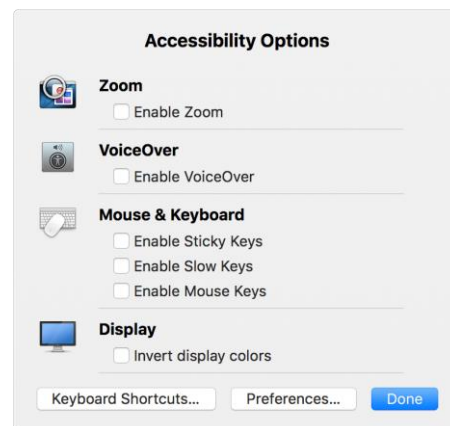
Accessibility Options

Zoom

Enable Zoom

VoiceOver

Enable VoiceOver

Mouse & Keyboard

Enable Sticky Keys

Enable Slow Keys

Enable Mouse Keys

Display

Invert display colors

Keyboard Shortcuts... Preferences... Done